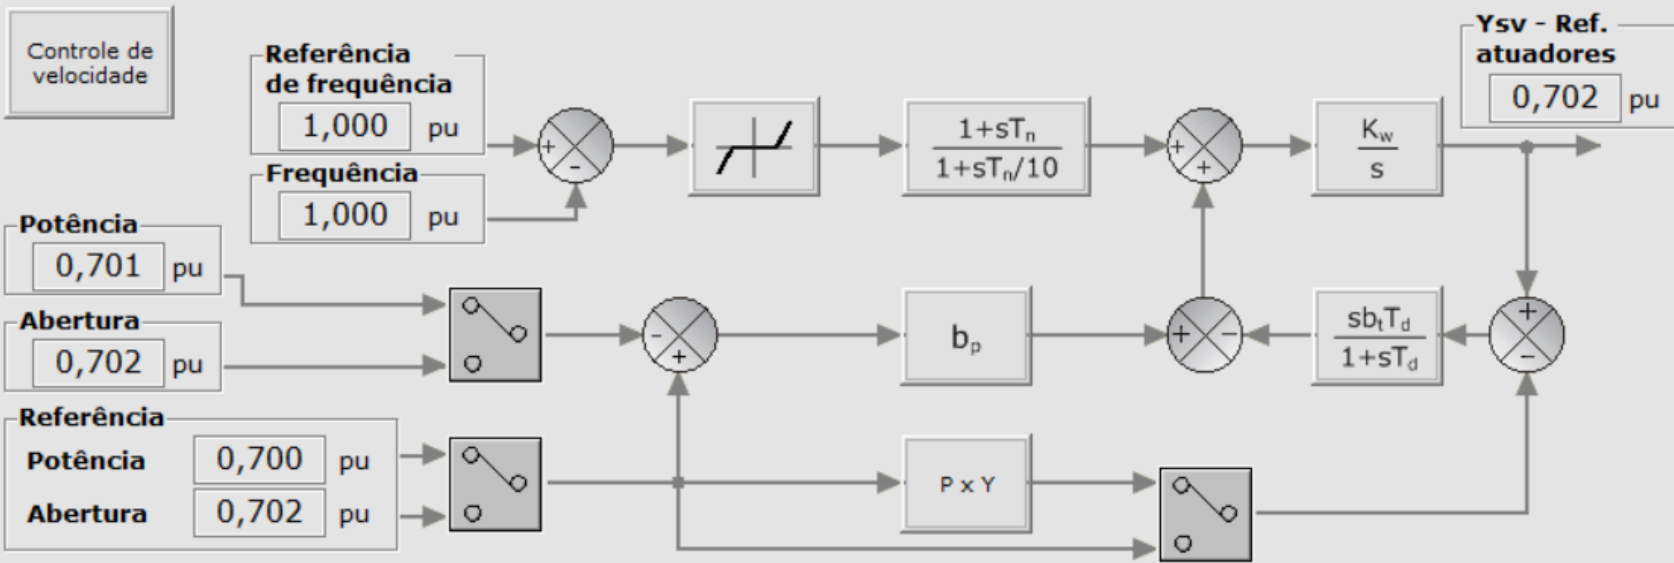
Controle de velocidade

Referência de frequência
1,000 pu

Frequência
1,000 pu

Potência
0,701 pu

Abertura
0,702 pu

Referência
Potência 0,700 pu
Abertura 0,702 pu

+ -

$\frac{1+sT_n}{1+sT_n/10}$

+ +

$\frac{K_w}{s}$

Ysv - Ref. atuadores
0,702 pu

- +

$b_p$

+ -

$\frac{sb_tT_d}{1+sT_d}$

+ -

P x Y